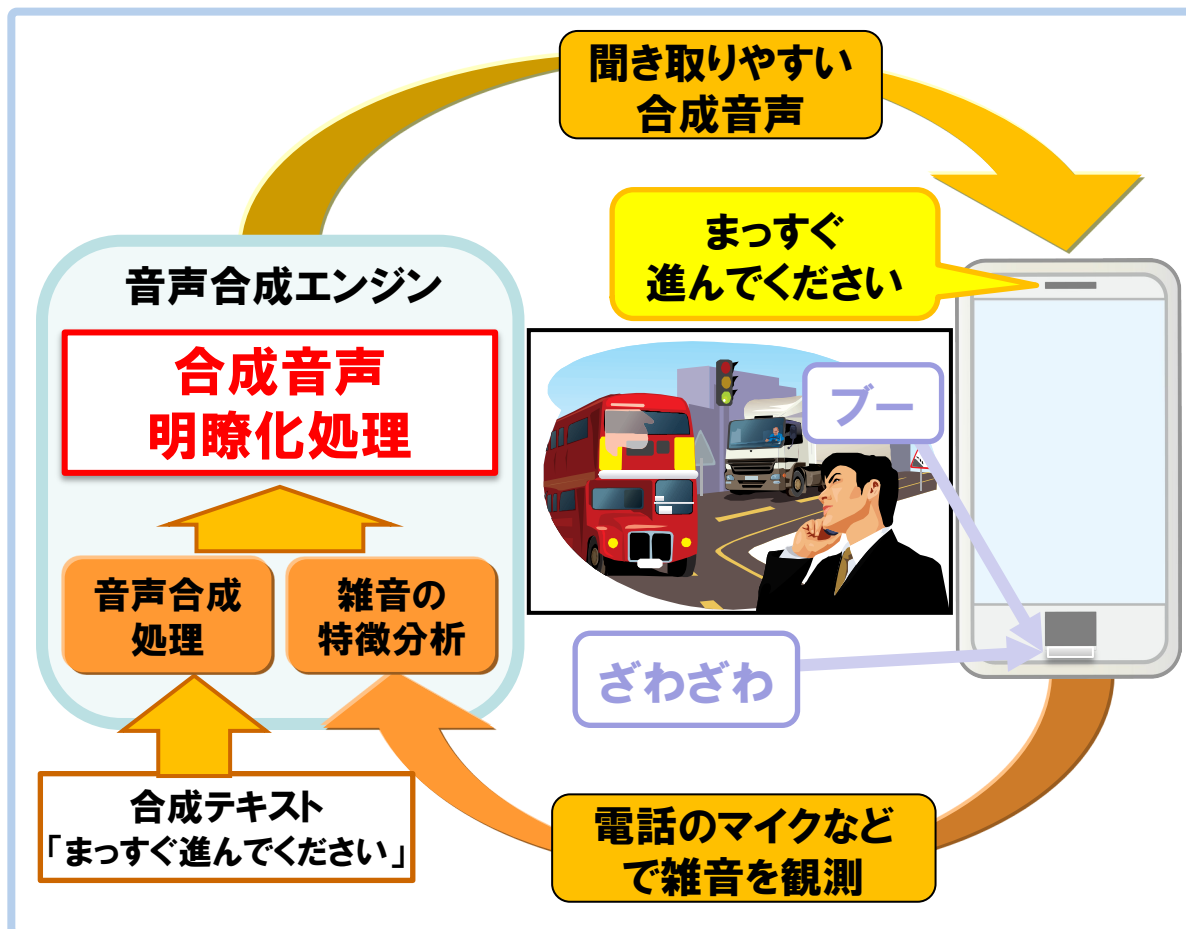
聞き取りやすい
合成音声

まっすぐ
進んでください

音声合成エンジン

合成音声
明瞭化処理

ブー

音声合成
処理

雑音の
特徴分析

ざわざわ

合成テキスト
「まっすぐ進んでください」

電話のマイクなど
で雑音を観測